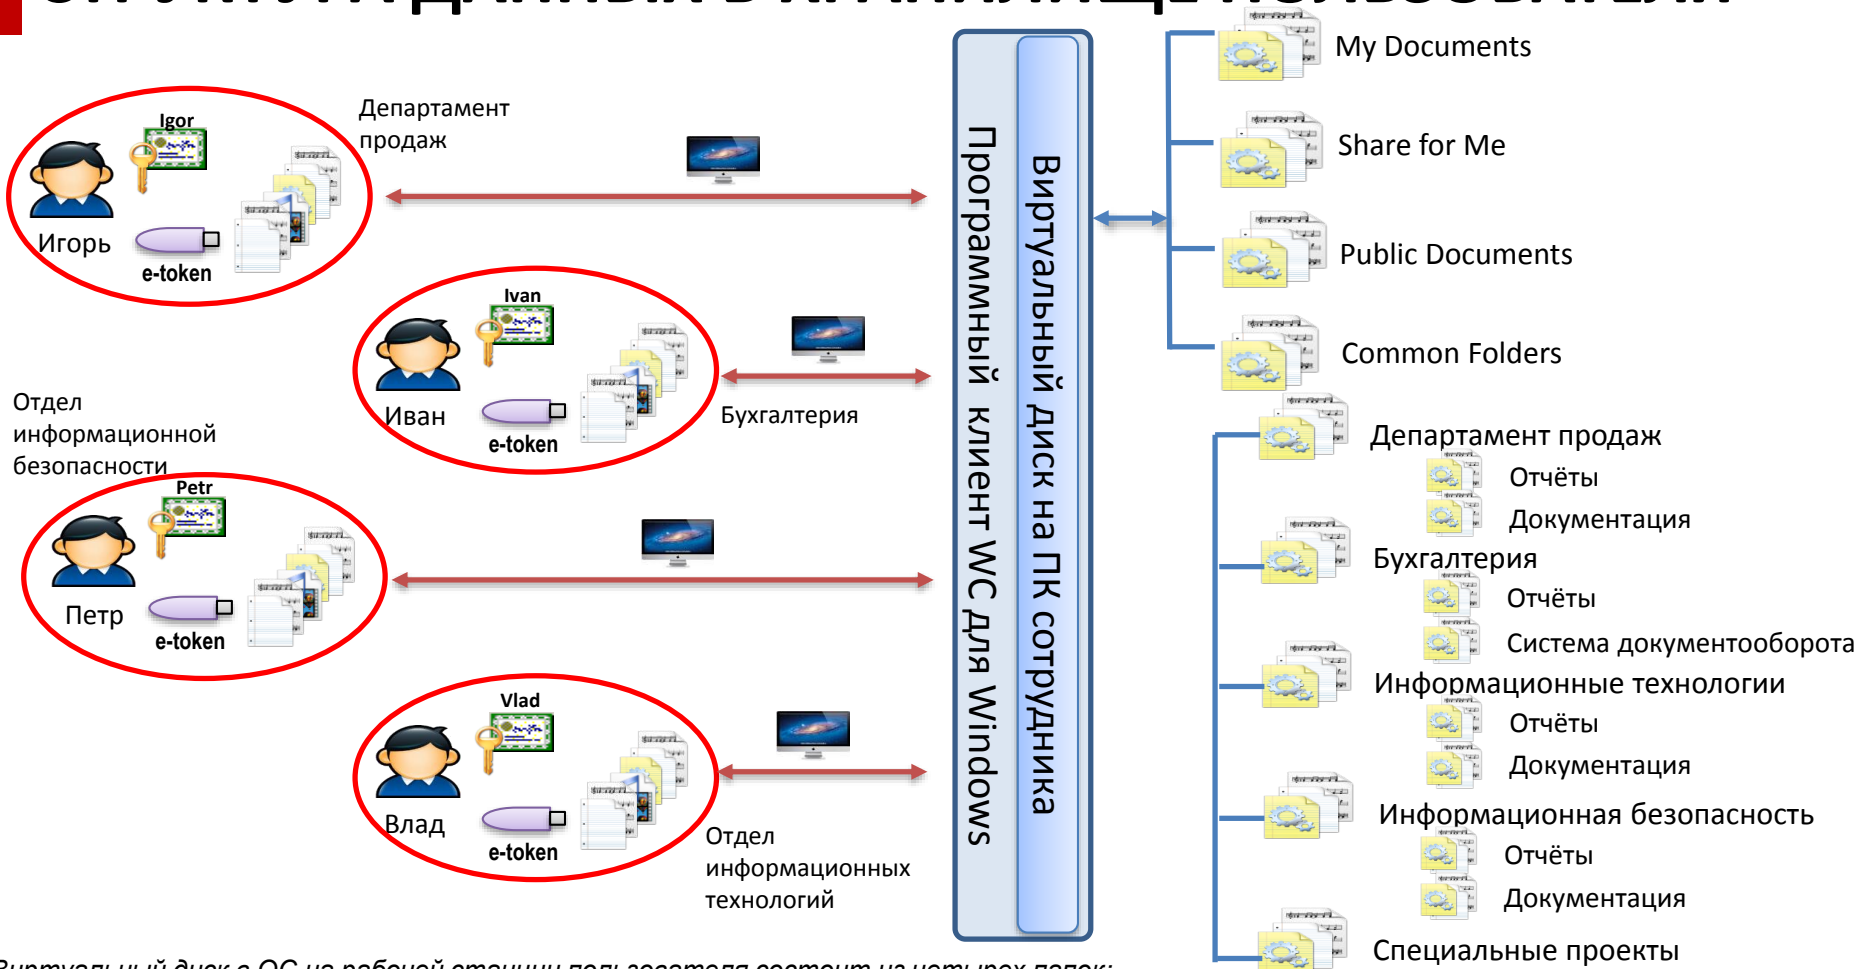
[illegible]

Igor
Игорь
e-token

Департамент продаж

Ivan
Иван
e-token

Бухгалтерия

Отдел информационной безопасности

Petr
Петр
e-token

Vlad
Влад
e-token

Отдел информационных технологий

Программный клиент WC для Windows

Виртуальный диск на ПК сотрудника

My Documents
Share for Me
Public Documents
Common Folders

Департамент продаж
Отчёты
Документация
Бухгалтерия
Отчёты
Система документооборота
Информационные технологии
Отчёты
Документация
Информационная безопасность
Отчёты
Документация
Специальные проекты

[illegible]